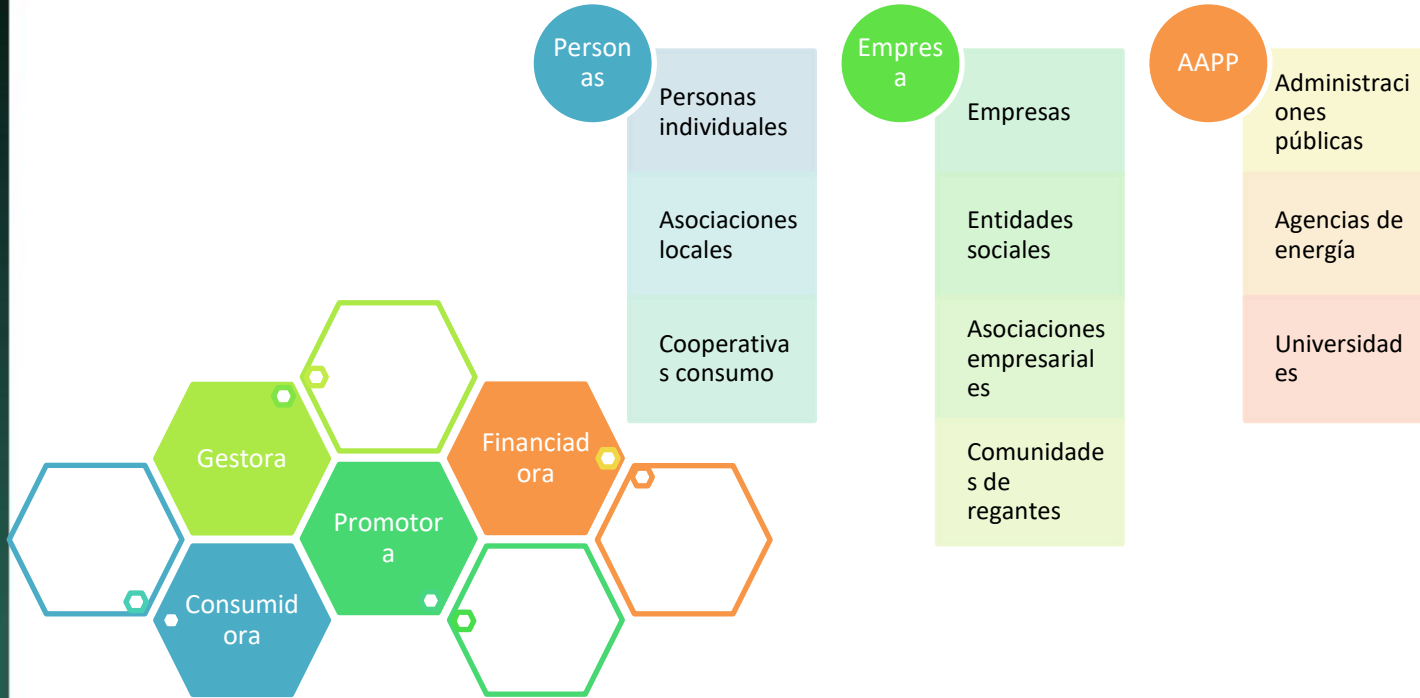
Personas

Personas individuales

Asociaciones locales

Cooperativas consumo

Empresa

Empresas

Entidades sociales

Asociaciones empresariales

Comunidades de regantes

AAPP

Administraciones públicas

Agencias de energía

Universidades

Gestora

Financiadora

Promotora

Consumidora